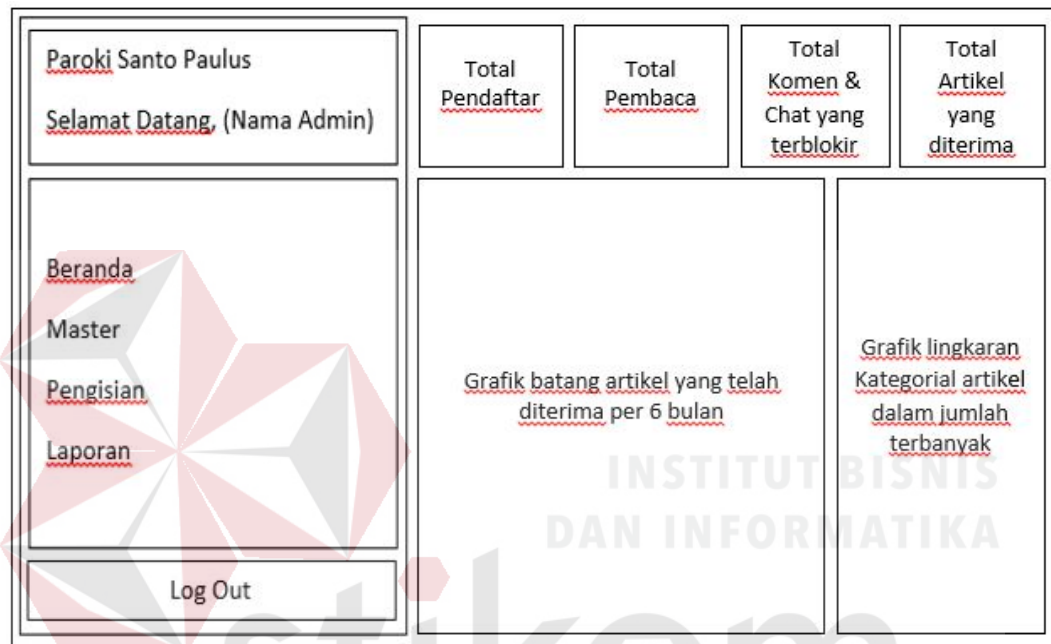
Paroki Santo Paulus

Selamat Datang, (Nama Admin)

Total Pendaftar

Total Pembaca

Total Komen & Chat yang terblokir

Total Artikel yang diterima

Beranda

Master

Pengisian

Laporan

Grafik batang artikel yang telah diterima per 6 bulan

Grafik lingkaran Kategorial artikel dalam jumlah terbanyak

Log Out

INSTITUT BISNIS DAN INFORMATIKA

stikom